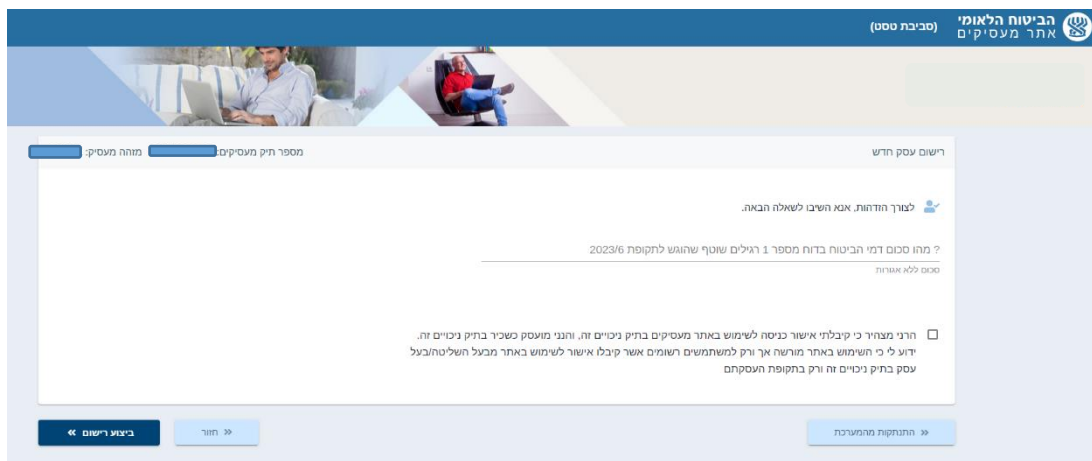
הביטוח הלאומי
אתר מעסיקים
(סביבת טסט)

רישום עסק חדש
מספר תיק מעסיקים: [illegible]
מזהה מעסיק: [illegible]

לצורך הזדהות, אנא השיבו לשאלה הבאה.

? מהו סכום דמי הביטוח בדוח מספר 1 רגילים שוטף שהוגש לתקופת 2023/6
סכום ללא אגורות

הריני מצהיר כי קיבלתי אישור כניסה לשימוש באתר מעסיקים בתיק ניכויים זה, והנני מועסק כשכיר בתיק ניכויים זה. ידוע לי כי השימוש באתר מורשה אך ורק למשתמשים רשומים אשר קיבלו אישור לשימוש באתר מבעל השליטה/בעל עסק בתיק ניכויים זה ורק בתקופת העסקתם

« התנתקות מהמערכת
« חזור
ביצוע רישום «